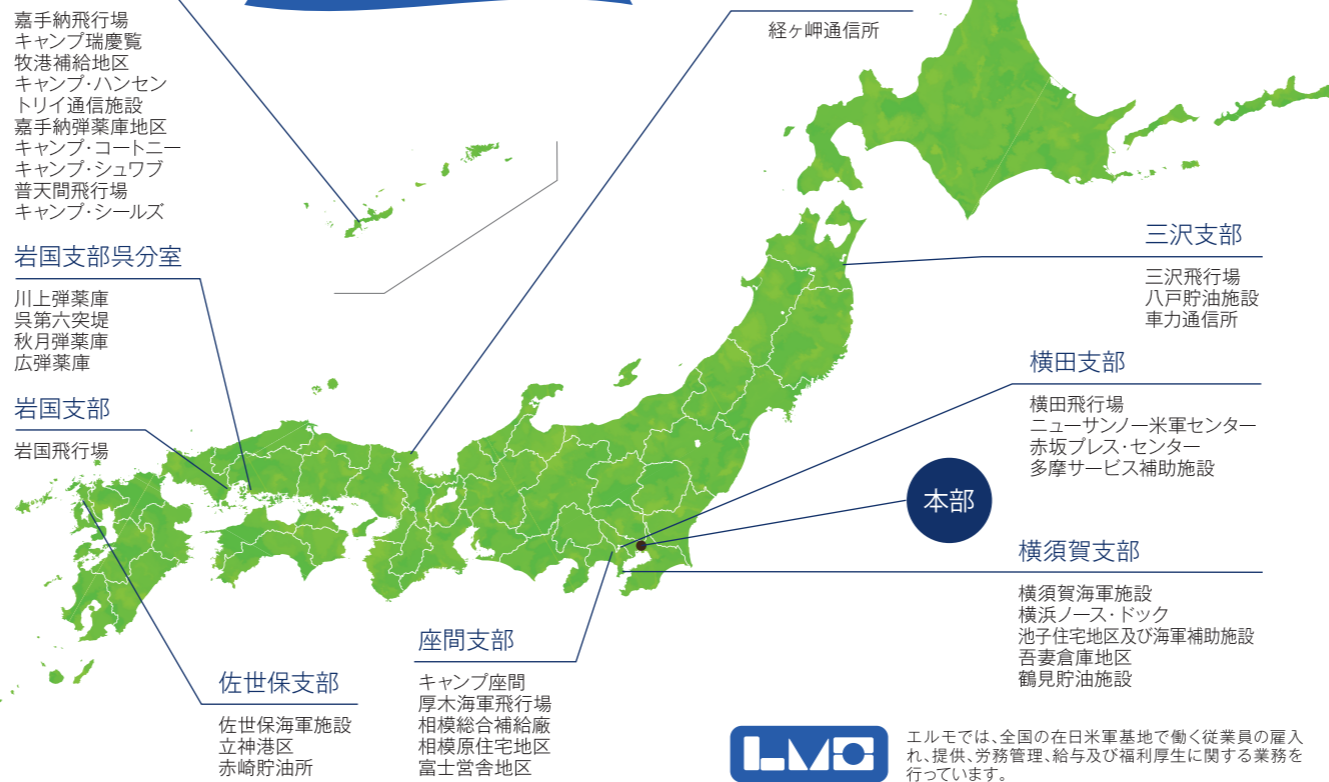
嘉手納飛行場
キャンプ瑞慶覧
牧港補給地区
キャンプ・ハンセン
トリイ通信施設
嘉手納弾薬庫地区
キャンプ・コートニー
キャンプ・シュワブ
普天間飛行場
キャンプ・シールズ

経ヶ岬通信所

岩国支部呉分室

川上弾薬庫
呉第六突堤
秋月弾薬庫
広弾薬庫

岩国支部

岩国飛行場

三沢支部

三沢飛行場
八戸貯油施設
車力通信所

横田支部

横田飛行場
ニューサンノー米軍センター
赤坂プレス・センター
多摩サービス補助施設

本部

横須賀支部

横須賀海軍施設
横浜ノース・ドック
池子住宅地区及び海軍補助施設
吾妻倉庫地区
鶴見貯油施設

座間支部

キャンプ座間
厚木海軍飛行場
相模総合補給廠
相模原住宅地区
富士営舎地区

佐世保支部

佐世保海軍施設
立神港区
赤崎貯油所

LMO

エルモでは、全国の在日米軍基地で働く従業員の雇入れ、提供、労務管理、給与及び福利厚生に関する業務を行っています。